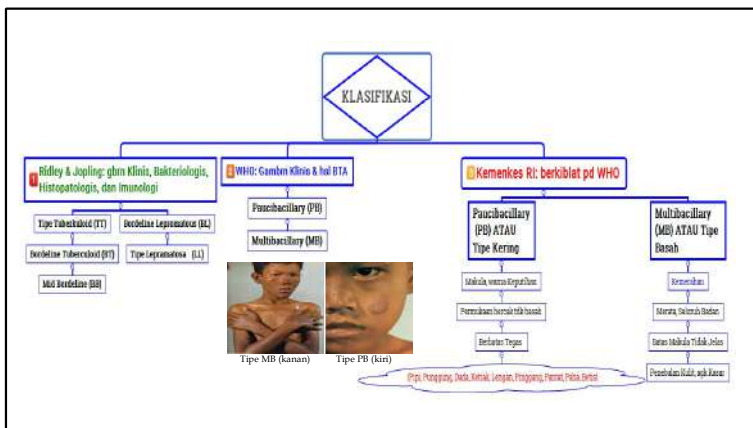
KLASIFIKASI

Ridley & Jopling: gbrn Klinis, Bakteriologis, Histopatologis, dan Imunologi

Tipe Tuberkuloid (TT)

Bordeline Lepromatous (BL)

Bordeline Tuberculoid (BT)

Tipe Lepramatosa (LL)

Mid Bordeline (BB)

WHO: Gambrn Klinis & hsl BTA

Paucibacillary (PB)

Multibacillary (MB)

Tipe MB (kanan)

Tipe PB (kiri)

Kemenkes RI: berkiblat pd WHO

Paucibacillary (PB) ATAU Tipe Kering

Makula, warna Keputihan

Permukaan kering tdk basah

Berbatas Tegas

Multibacillary (MB) ATAU Tipe Basah

Kemerahan

Merata, Seluruh Badan

Batas Makula Tidak Jelas

Penebalan Kulit, agk Kasar

(Pipi, Punggung, Dada, Ketiak, Lengan, Pinggang, Pantat, Paha, Betis)